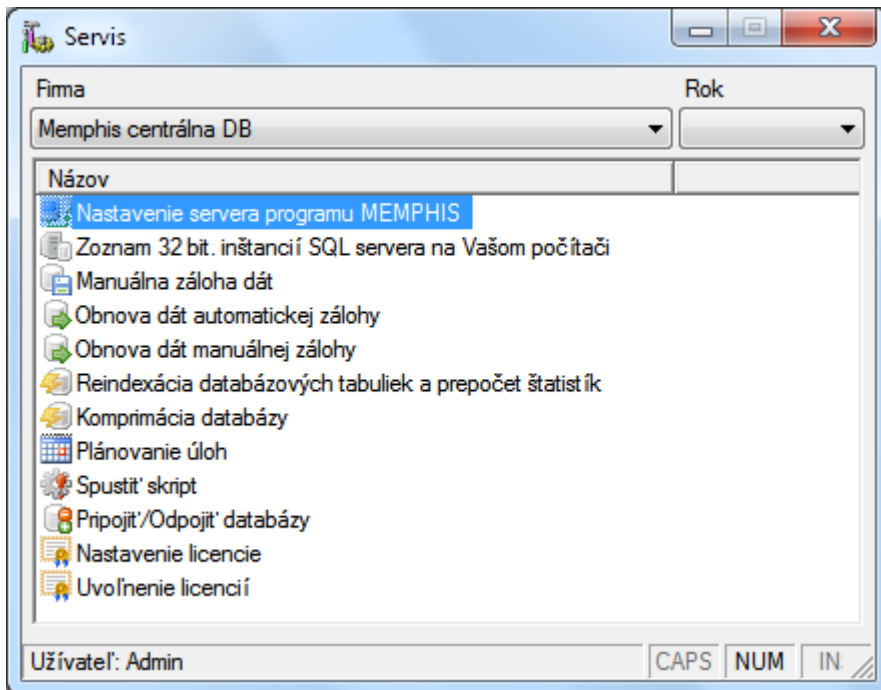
Servis

Firma

Rok

Memphis centrálna DB

Názov

Nastavenie servera programu MEMPHIS

Zoznam 32 bit. inštancií SQL servera na Vašom počítači

Manuálna záloha dát

Obnova dát automatickej zálohy

Obnova dát manuálnej zálohy

Reindexácia databázových tabuliek a prepočet štatistík

Komprimácia databázy

Plánovanie úloh

Spustiť skript

Pripojiť/Odpojiť databázy

Nastavenie licencie

Uvoľnenie licencií

Užívateľ: Admin

CAPS

NUM

IN